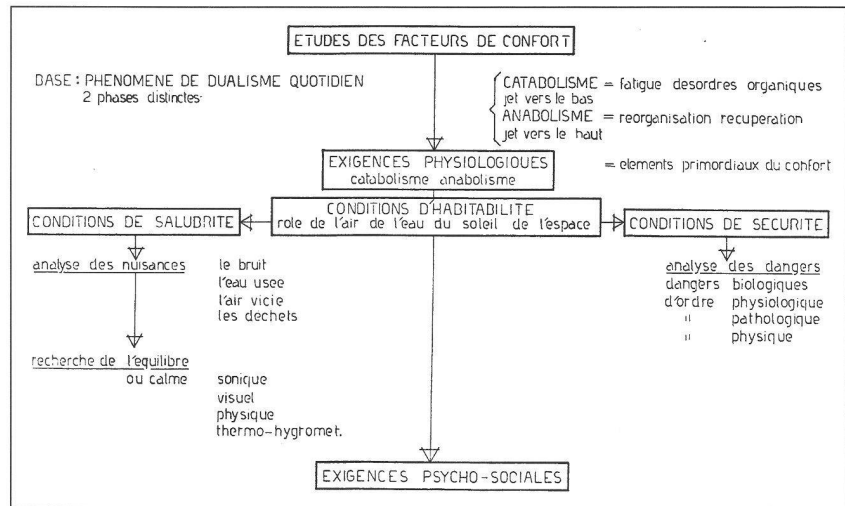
ETUDES DES FACTEURS DE CONFORT

BASE : PHENOMENE DE DUALISME QUOTIDIEN
2 phases distinctes·

CATABOLISME = fatigue desordres organiques
jet vers le bas
ANABOLISME = reorganisation recuperation
jet vers le haut

EXIGENCES PHYSIOLOGIQUES
catabolisme anabolisme

= elements primordiaux du confort

CONDITIONS DE SALUBRITE

CONDITIONS D'HABITABILITE
role de l'air de l'eau du soleil de l'espace

CONDITIONS DE SECURITE

analyse des nuisances
le bruit
l'eau usee
l'air vicie
les dechets

recherche de l'equilibre
ou calme
sonique
visuel
physique
thermo-hygromet.

analyse des dangers
dangers biologiques
d'ordre physiologique
" pathologique
" physique

EXIGENCES PSYCHO-SOCIALES